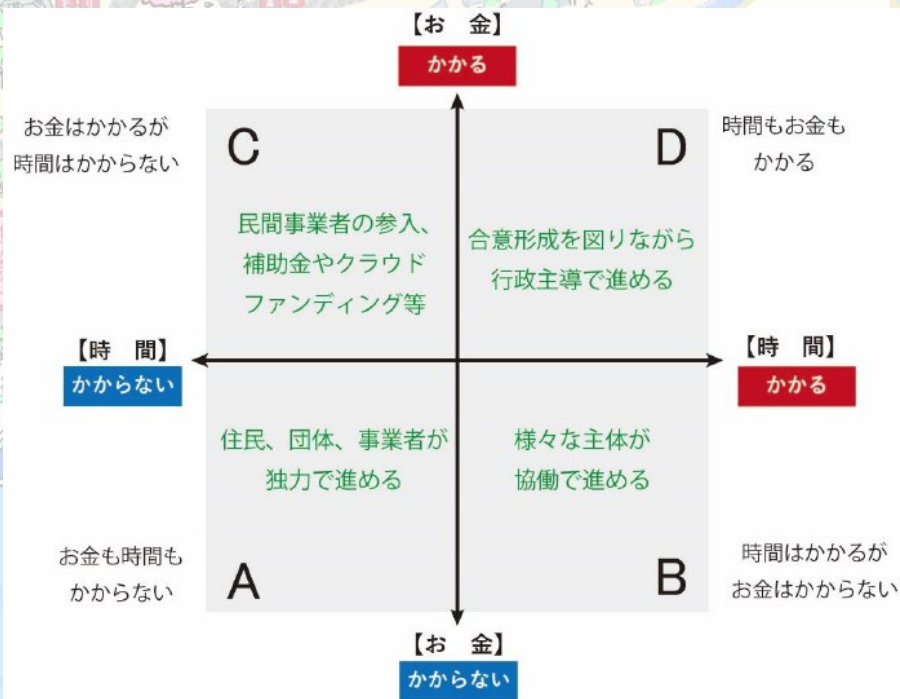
【お　金】
かかる

お金はかかるが
時間はかからない

C

民間事業者の参入、
補助金やクラウド
ファンディング等

D

時間もお金も
かかる

合意形成を図りながら
行政主導で進める

【時　間】
かからない

【時　間】
かかる

住民、団体、事業者が
独力で進める

様々な主体が
協働で進める

お金も時間も
かからない

A

B

時間はかかるが
お金はかからない

【お　金】
かからない